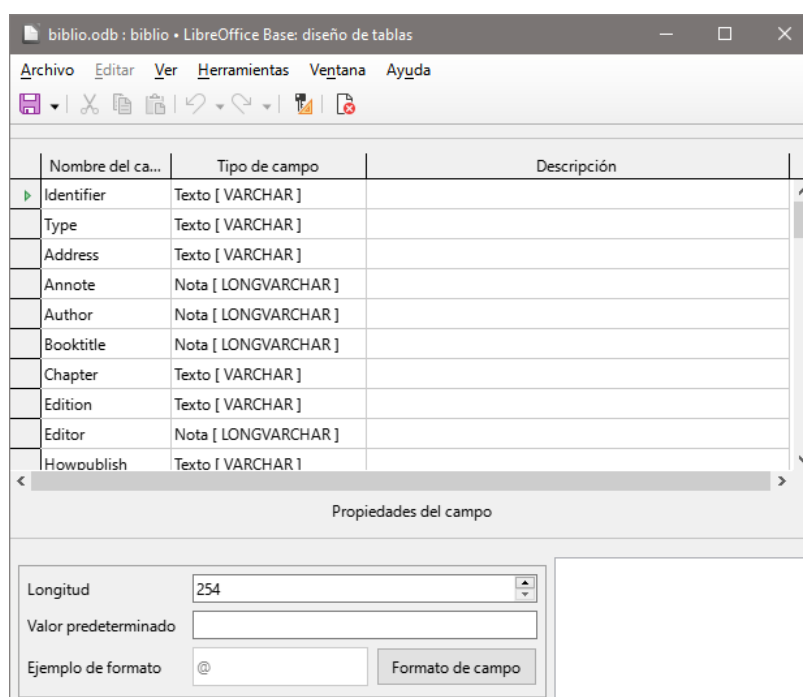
biblio.odb : biblio • LibreOffice Base: diseño de tablas

Archivo Editar Ver Herramientas Ventana Ayuda

| Nombre del ca... | Tipo de campo | Descripción |
|---|---|---|
| Identifier | Texto [ VARCHAR ] | |
| Type | Texto [ VARCHAR ] | |
| Address | Texto [ VARCHAR ] | |
| Annote | Nota [ LONGVARCHAR ] | |
| Author | Nota [ LONGVARCHAR ] | |
| Booktitle | Nota [ LONGVARCHAR ] | |
| Chapter | Texto [ VARCHAR ] | |
| Edition | Texto [ VARCHAR ] | |
| Editor | Nota [ LONGVARCHAR ] | |
| Howpublish | Texto [ VARCHAR ] | |

Propiedades del campo

Longitud 254

Valor predeterminado

Ejemplo de formato @ Formato de campo